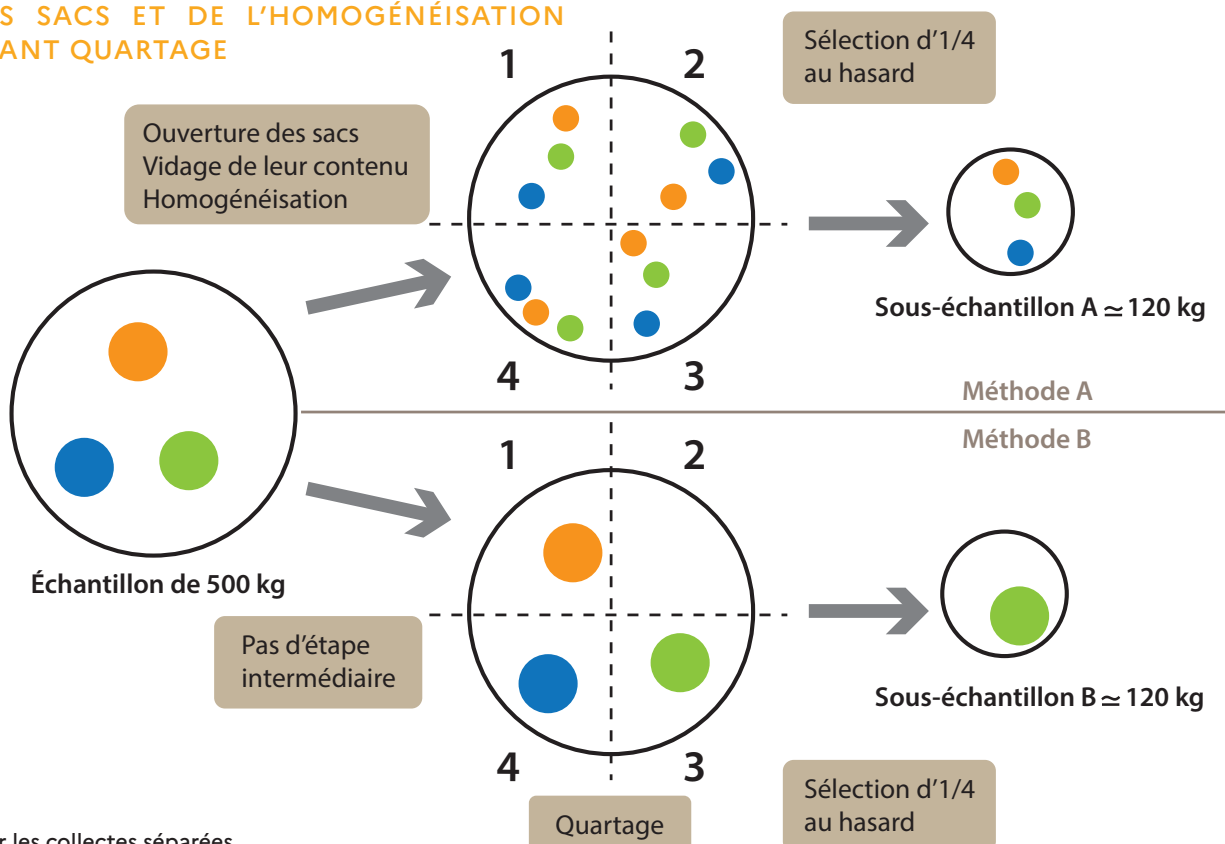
S SACS ET DE L'HOMOGÉNÉISATION
ANT QUARTAGE

Ouverture des sacs
Vidage de leur contenu
Homogénéisation

1
2
4
3

Sélection d'1/4
au hasard

Sous-échantillon A $\simeq$ 120 kg

Méthode A

Méthode B

Échantillon de 500 kg

1
2

Pas d'étape
intermédiaire

4
3

Sous-échantillon B $\simeq$ 120 kg

Quartage

Sélection d'1/4
au hasard

r les collectes séparées